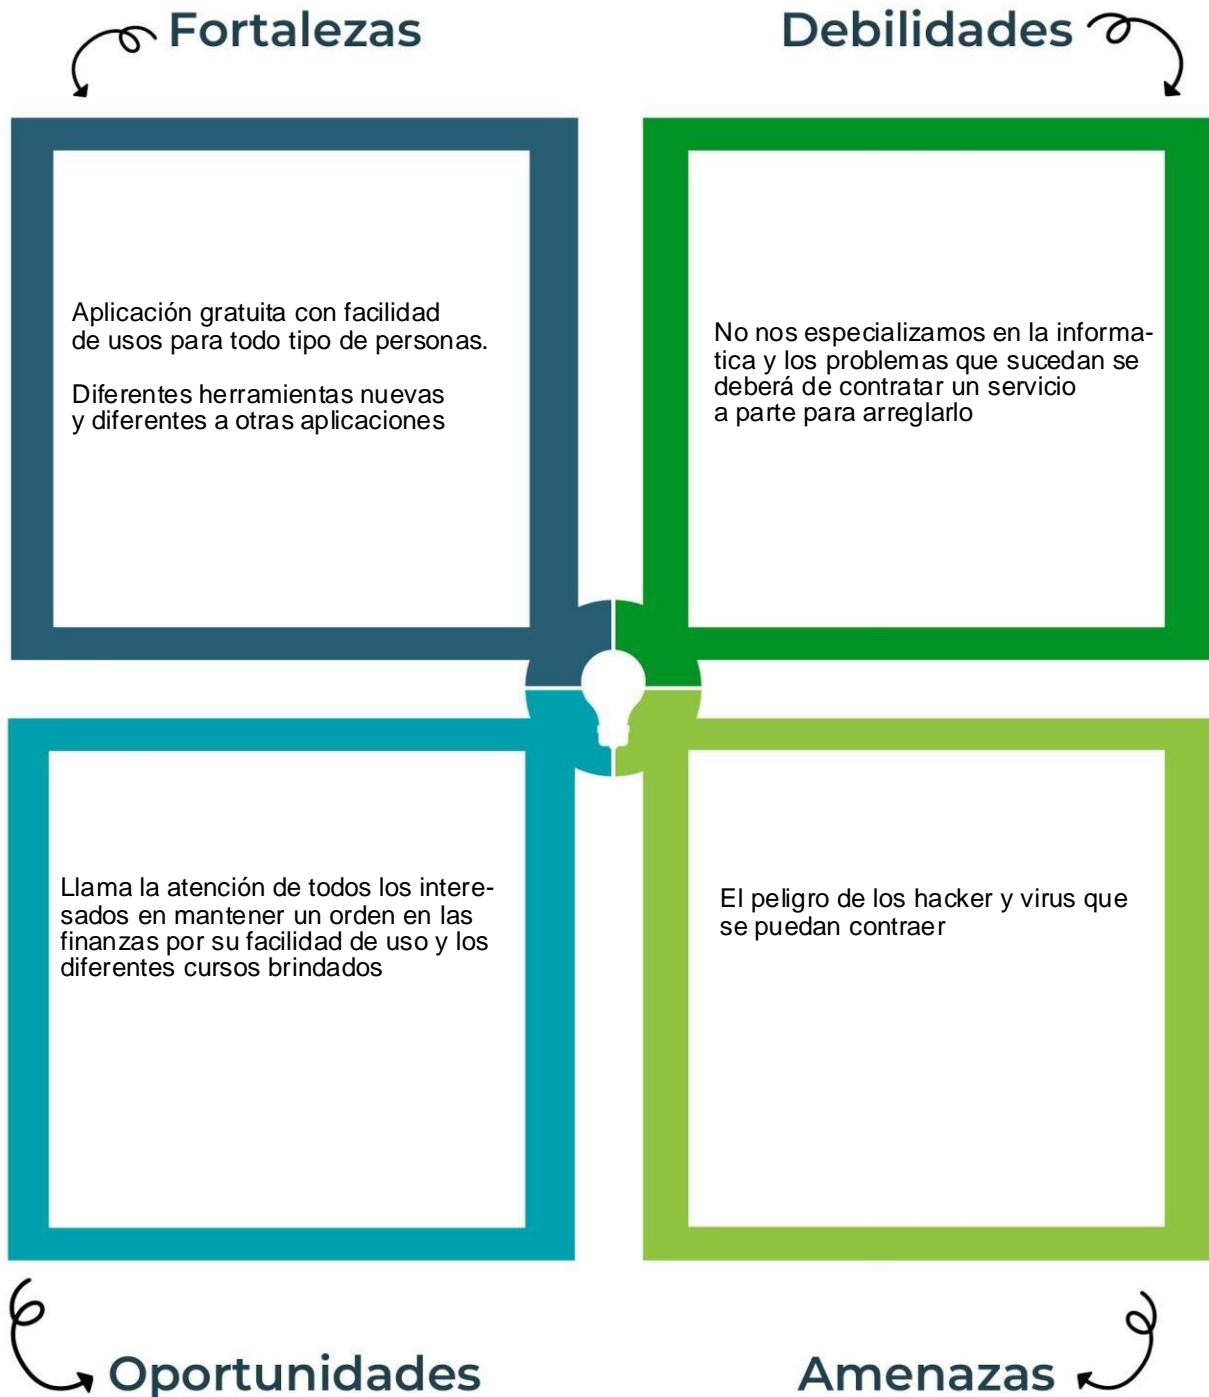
Fortalezas

Debilidades

Aplicación gratuita con facilidad de usos para todo tipo de personas.

Diferentes herramientas nuevas y diferentes a otras aplicaciones

No nos especializamos en la informatica y los problemas que sucedan se deberá de contratar un servicio a parte para arreglarlo

Llama la atención de todos los interesados en mantener un orden en las finanzas por su facilidad de uso y los diferentes cursos brindados

El peligro de los hacker y virus que se puedan contraer

Oportunidades

Amenazas